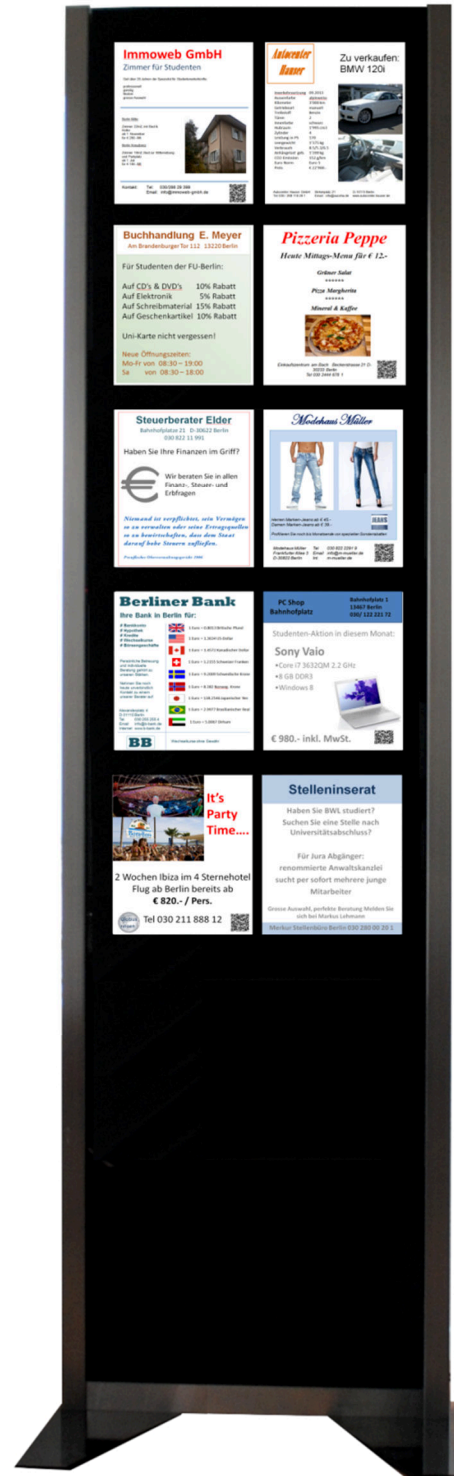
Immoweb GmbH
Zimmer für Studenten

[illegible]

Kontakt Tel: 030/266 28 366
Email: info@immoweb-gmbh.de

Autocenter Bauer

Zu verkaufen:
BMW 120i

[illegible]

Buchhandlung E. Meyer
Am Brandenburger Tor 112 13220 Berlin

Für Studenten der FU-Berlin:

Auf CD's & DVD's 10% Rabatt
Auf Elektronik 5% Rabatt
Auf Schreibmaterial 15% Rabatt
Auf Geschenkartikel 10% Rabatt

Uni-Karte nicht vergessen!

Neue Öffnungszeiten:
Mo-Fr von 08:30 – 19:00
Sa von 08:30 – 18:00

Pizzeria Peppe
Heute Mittags-Menu für € 12.-

Grüner Salat
******
Pizza Margherita
******
Mineral & Kaffee

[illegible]

Steuerberater Elder
Bahnhofsplatz 21 D-30622 Berlin
030 822 11 991

Haben Sie Ihre Finanzen im Griff?

Wir beraten Sie in allen Finanz-, Steuer- und Erbfragen

Niemand ist verpflichtet, sein Vermögen so zu verwalten oder seine Ertragsquellen so zu bewirtschaften, dass dem Staat darauf hohe Steuern zufließen.

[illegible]

Modehaus Müller

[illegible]

Berliner Bank
Ihre Bank in Berlin für:

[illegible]

BB

PC Shop
Bahnhofplatz

Bahnhofplatz 1
13467 Berlin
030/ 122 221 72

Studenten-Aktion in diesem Monat:

Sony Vaio
•Core i7 3632QM 2.2 GHz
•8 GB DDR3
•Windows 8

€ 980.- inkl. MwSt.

It's Party Time….

2 Wochen Ibiza im 4 Sternehotel Flug ab Berlin bereits ab
€ 820.- / Pers.

Tel 030 211 888 12

Stelleninserat

Haben Sie BWL studiert?
Suchen Sie eine Stelle nach Universitätsabschluss?

Für Jura Abgänger:
renommierte Anwaltskanzlei sucht per sofort mehrere junge Mitarbeiter

Grosse Auswahl, perfekte Beratung Melden Sie sich bei Markus Lehmann

Merkur Stellenbüro Berlin 030 280 00 20 1